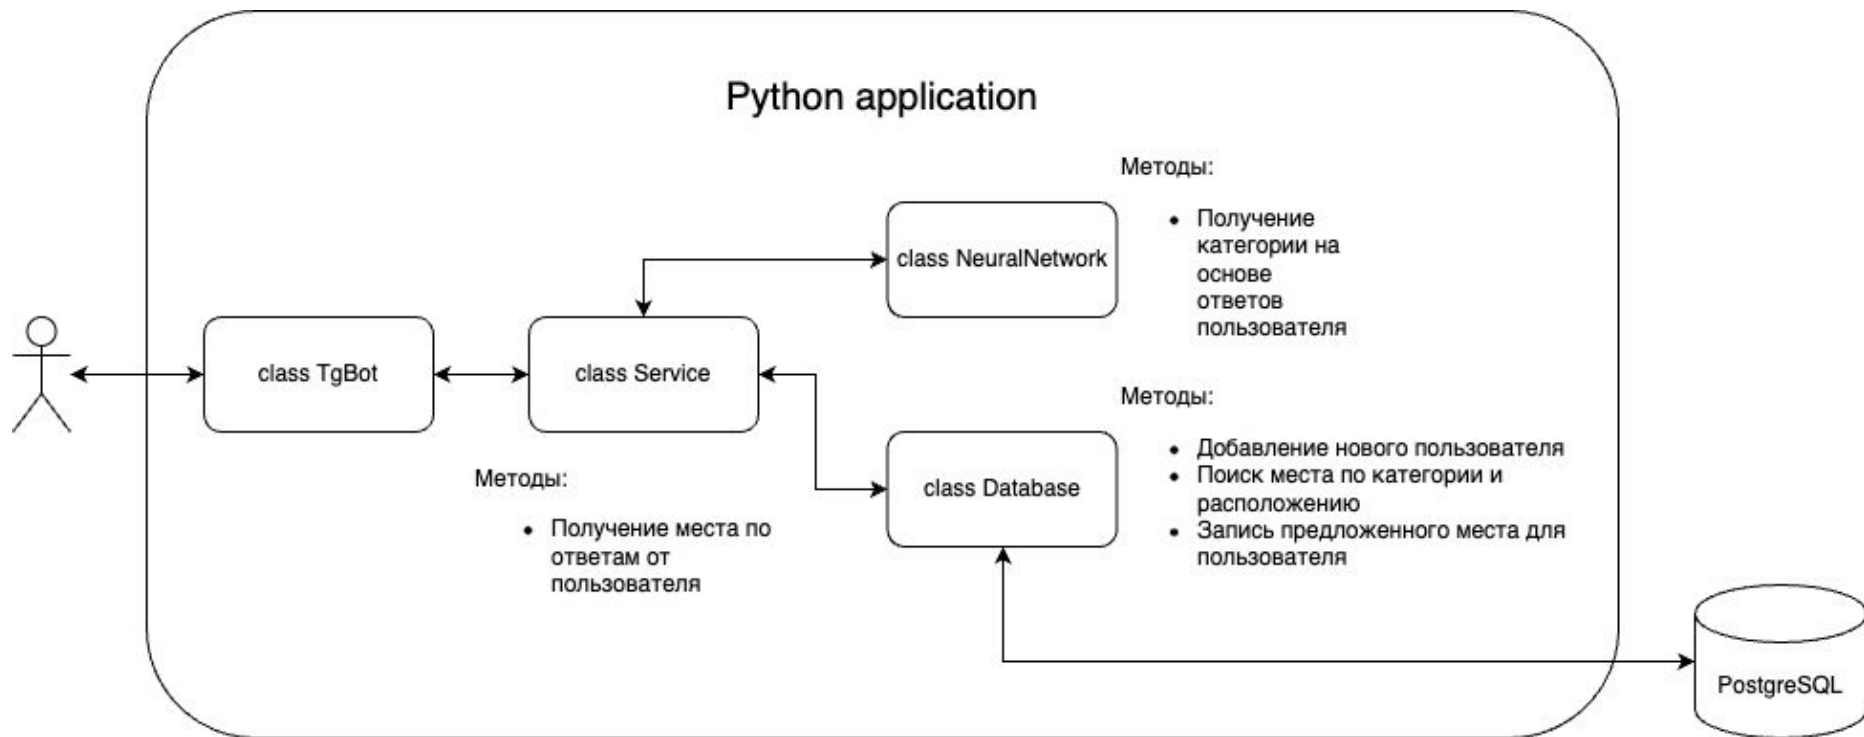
Python application

Методы:

- Получение категории на основе ответов пользователя

class NeuralNetwork

class TgBot

class Service

Методы:

- Добавление нового пользователя
- Поиск места по категории и расположению
- Запись предложенного места для пользователя

class Database

Методы:

- Получение места по ответам от пользователя

PostgreSQL